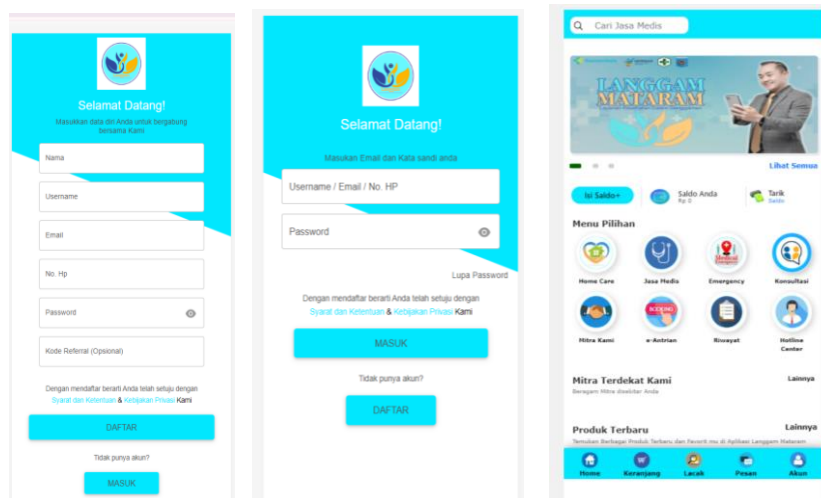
Selamat Datang!

Masukan data diri Anda untuk bergabung bersama Kami

Nama

Username

Email

No. Hp

Password

Kode Referral (Opsional)

Dengan mendaftar berarti Anda telah setuju dengan Syarat dan Ketentuan & Kebijakan Privasi Kami

DAFTAR

Tidak punya akun?

MASUK

Selamat Datang!

Masukan Email dan Kata sandi anda

Username / Email / No. HP

Password

Lupa Password

Dengan mendaftar berarti Anda telah setuju dengan Syarat dan Ketentuan & Kebijakan Privasi Kami

MASUK

Tidak punya akun?

DAFTAR

Cari Jasa Medis

LANGGAM MATARAM

Lihat Semua

Isi Saldo+

Saldo Anda
Rp 0

Tarik
Saldo

Menu Pilihan

Home Care

Jasa Medis

Emergency

Konsultasi

Mitra Kami

e-Antrian

Riwayat

Hotline Center

Mitra Terdekat Kami

Lainnya

Beragam Mitra disekitar Anda

Produk Terbaru

Lainnya

Temukan Berbagai Produk Terbaru dan Favorit mu di Aplikasi Langgam Mataram

Home

Keranjang

Lacak

Pesan

Akun